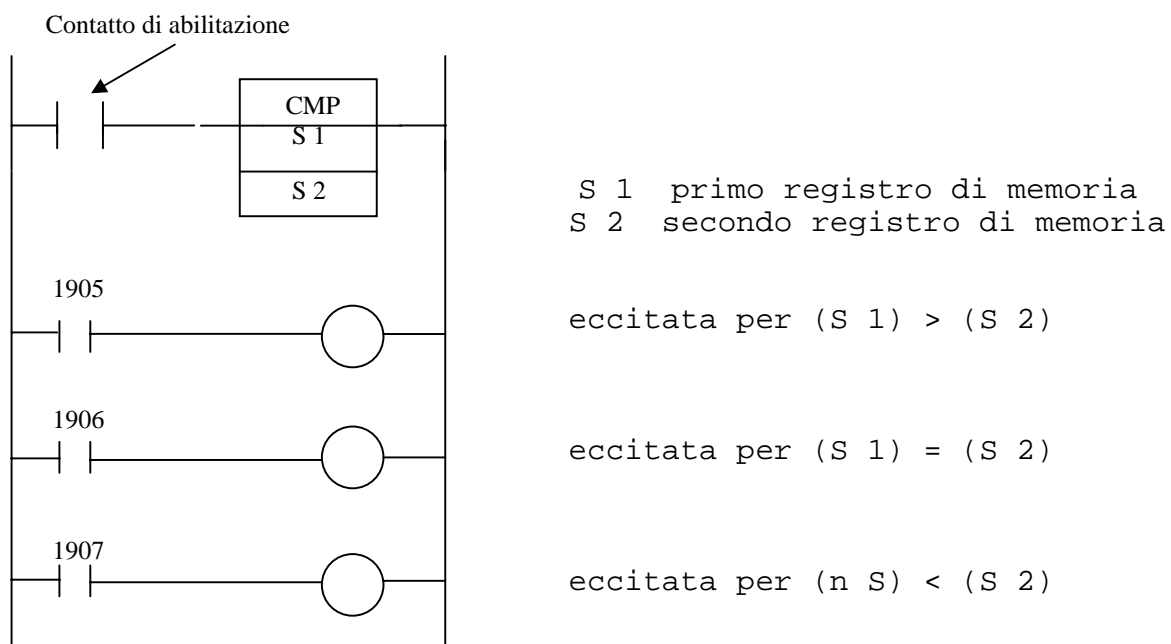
Contatto di abilitazione

CMP
S 1

S 2

S 1 primo registro di memoria
S 2 secondo registro di memoria

1905

eccitata per (S 1) > (S 2)

1906

eccitata per (S 1) = (S 2)

1907

eccitata per (n S) < (S 2)